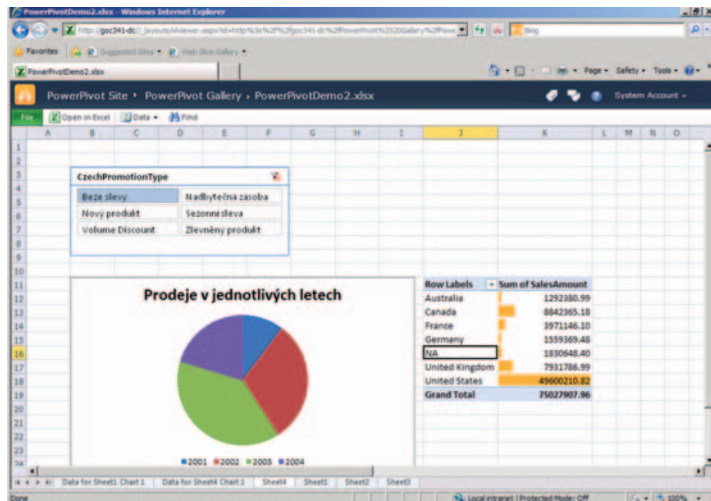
PowerPivotDemo2.xlsx - Windows Internet Explorer

http://gsc341-dc/_layouts/xlviewer.aspx?id=http%3a%2f%2fgsc341-dc%2fPowerPivot%2520Gallery%2fPow

Bing

Favorites | Suggested Sites | Web Slice Gallery

PowerPivotDemo2.xlsx

Page | Safety | Tools

PowerPivot Site › PowerPivot Gallery › PowerPivotDemo2.xlsx

System Account

File | Open in Excel | Data | Find

| | A | B | C | D | E | F | G | H | I | J | K | L | M | N | O |
|---|---|---|---|---|---|---|---|---|---|---|---|---|---|---|---|

CzechPromotionType

Beze slevy | Nadbytečná zásoba
Nový produkt | Sezonní sleva
Volume Discount | Zlevněný produkt

Prodeje v jednotlivých letech

2001 2002 2003 2004

| Row Labels | Sum of SalesAmount |
|---|---|
| Australia | 1292380.99 |
| Canada | 6842365.18 |
| France | 3971146.10 |
| Germany | 1559369.48 |
| NA | 1830648.40 |
| United Kingdom | 7931786.99 |
| United States | 49600210.82 |
| Grand Total | 75027907.96 |

1 2 3 4 5 6 7 8 9 10 11 12 13 14 15 16 17 18 19 20 21 22 23 24

Data for Sheet1 Chart 1 | Data for Sheet4 Chart 1 | Sheet4 | Sheet1 | Sheet2 | Sheet3

Done

Local intranet | Protected Mode: Off

100%